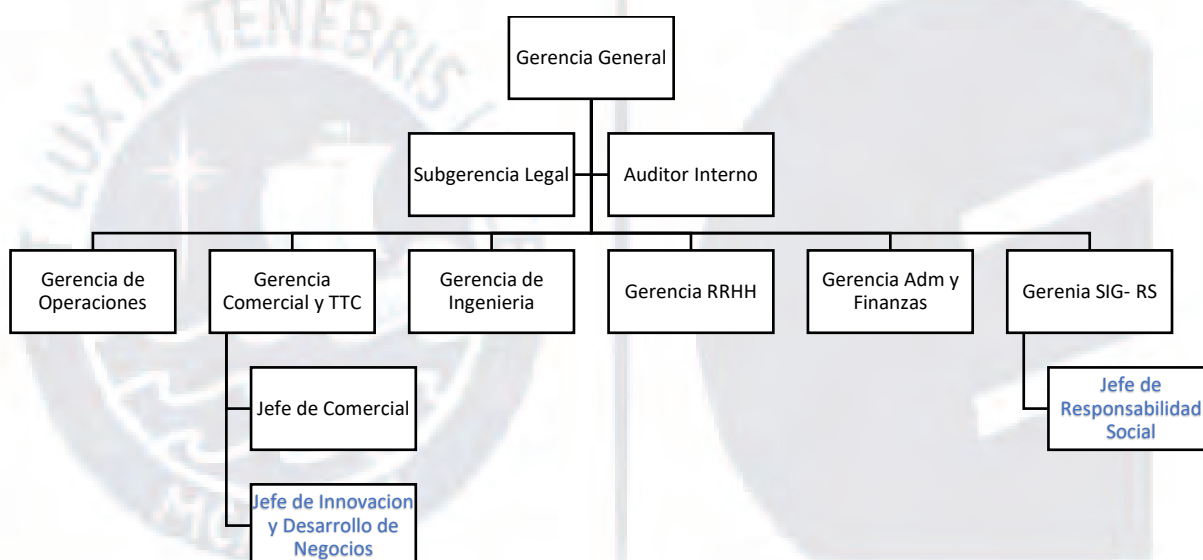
Gerencia General

Subgerencia Legal

Auditor Interno

Gerencia de Operaciones

Gerencia Comercial y TTC

Gerencia de Ingenieria

Gerencia RRHH

Gerencia Adm y Finanzas

Gerenia SIG- RS

Jefe de Comercial

Jefe de Innovacion y Desarrollo de Negocios

Jefe de Responsabilidad Social